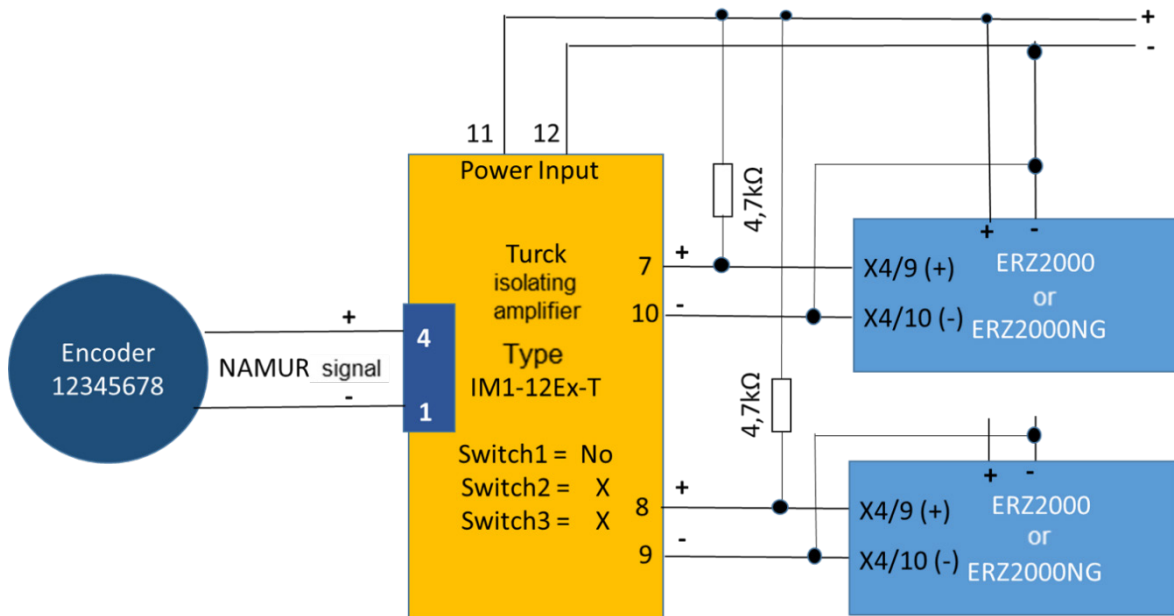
+
-
11
12
Power Input
4,7kΩ
Turck
isolating
amplifier
Type
IM1-12Ex-T
7
+
10
-
+
-
X4/9 (+)
X4/10 (-)
ERZ2000
or
ERZ2000NG
Encoder
12345678
+
NAMUR signal
-
4
1
4,7kΩ
Switch1 = No
Switch2 = X
Switch3 = X
8
+
9
-
+
-
X4/9 (+)
X4/10 (-)
ERZ2000
or
ERZ2000NG